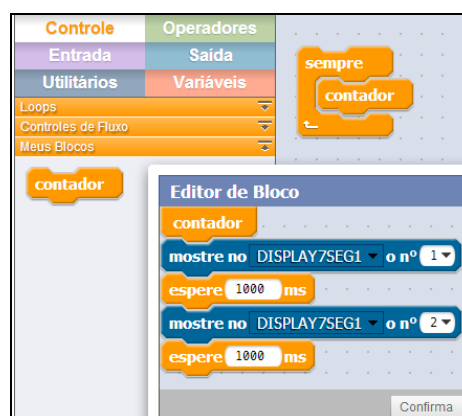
Controle
Operadores
Entrada
Saída
Utilitários
Variáveis
Loops
Controles de Fluxo
Meus Blocos
contador
sempre
contador
Editor de Bloco
contador
mostre no DISPLAY7SEG1 o nº 1
espere 1000 ms
mostre no DISPLAY7SEG1 o nº 2
espere 1000 ms
Confirma